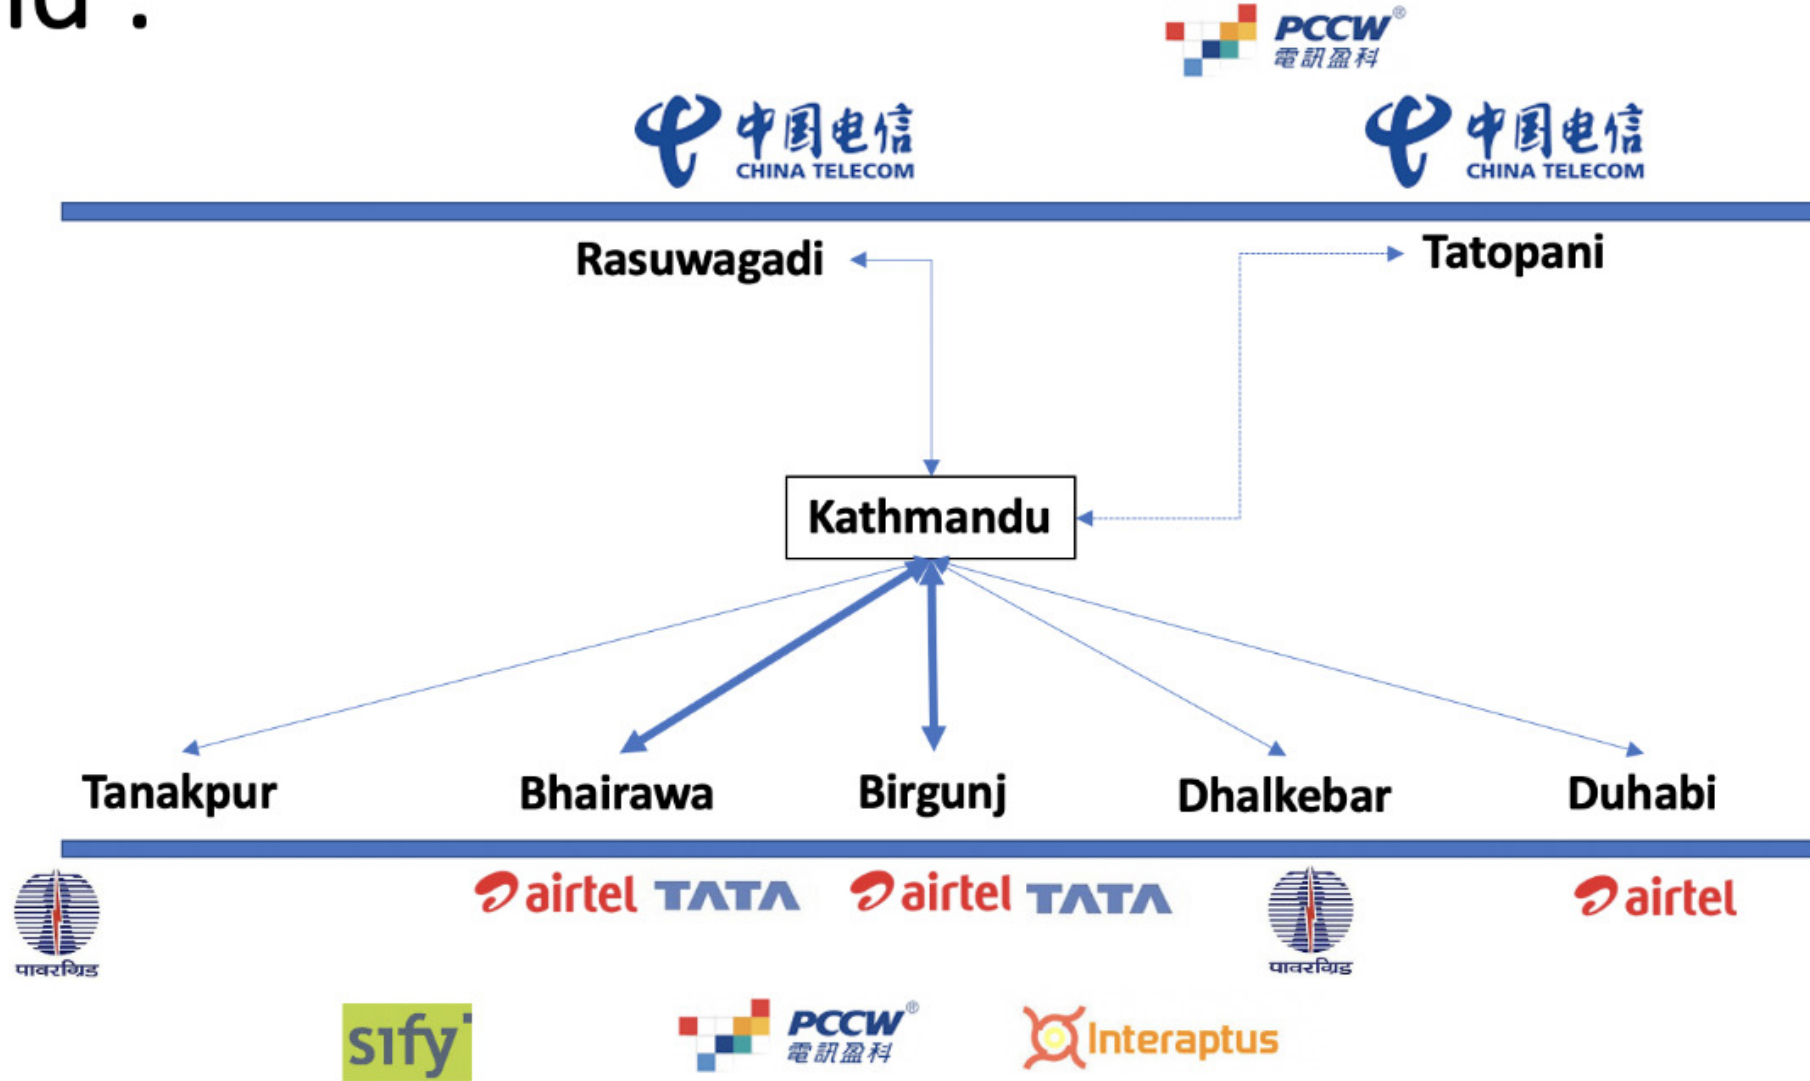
PCCW 電訊盈科

中国电信 CHINA TELECOM

中国电信 CHINA TELECOM

Rasuwagadi

Tatopani

Kathmandu

Tanakpur

Bhairawa

Birgunj

Dhalkebar

Duhabi

पावरग्रिड

airtel TATA

airtel TATA

पावरग्रिड

airtel

sify

PCCW 電訊盈科

Interaptus